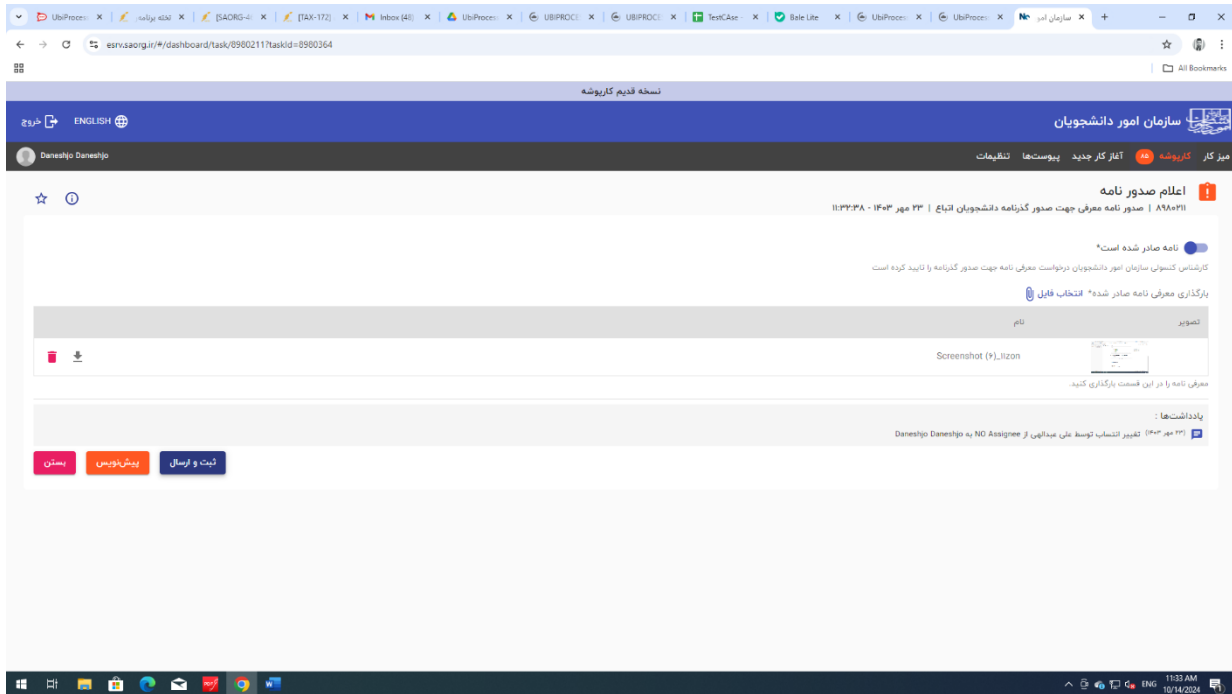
UbiProces × | تخته برنامه × | [SAORG-4 × | [TAX-172] × | Inbox (48) × | UbiProces × | UBIPROCE × | UBIPROCE × | TestCAse × | Bale Lite × | UbiProces × | UbiProces × | سازمان امور × | +

esrv.saorg.ir/#/dashboard/task/8980211?taskId=8980364

All Bookmarks

نسخه قدیم کارپوشه

ENGLISH خروج

سازمان امور دانشجویان

Daneshjo Daneshjo

میز کار کارپوشه 48 آغاز کار جدید پیوست‌ها تنظیمات

اعلام صدور نامه

۸۹۸۰۲۱۱ | صدور نامه معرفی جهت صدور گذرنامه دانشجویان اتباع | ۲۳ مهر ۱۴۰۳ - ۱۱:۳۲:۳۸

نامه صادر شده است*

کارشناس کنسولی سازمان امور دانشجویان درخواست معرفی نامه جهت صدور گذرنامه را تایید کرده است

بارگذاری معرفی نامه صادر شده* انتخاب فایل

| تصویر | نام | |
|---|---|---|
| | Screenshot (۶)_iizon | |

معرفی نامه را در این قسمت بارگذاری کنید.

یادداشت‌ها :

(۲۳ مهر ۱۴۰۳) تغییر انتساب توسط علی عبدالهی از NO Assignee به Daneshjo Daneshjo

ثبت و ارسال پیش‌نویس بستن

ENG 11:33 AM 10/14/2024